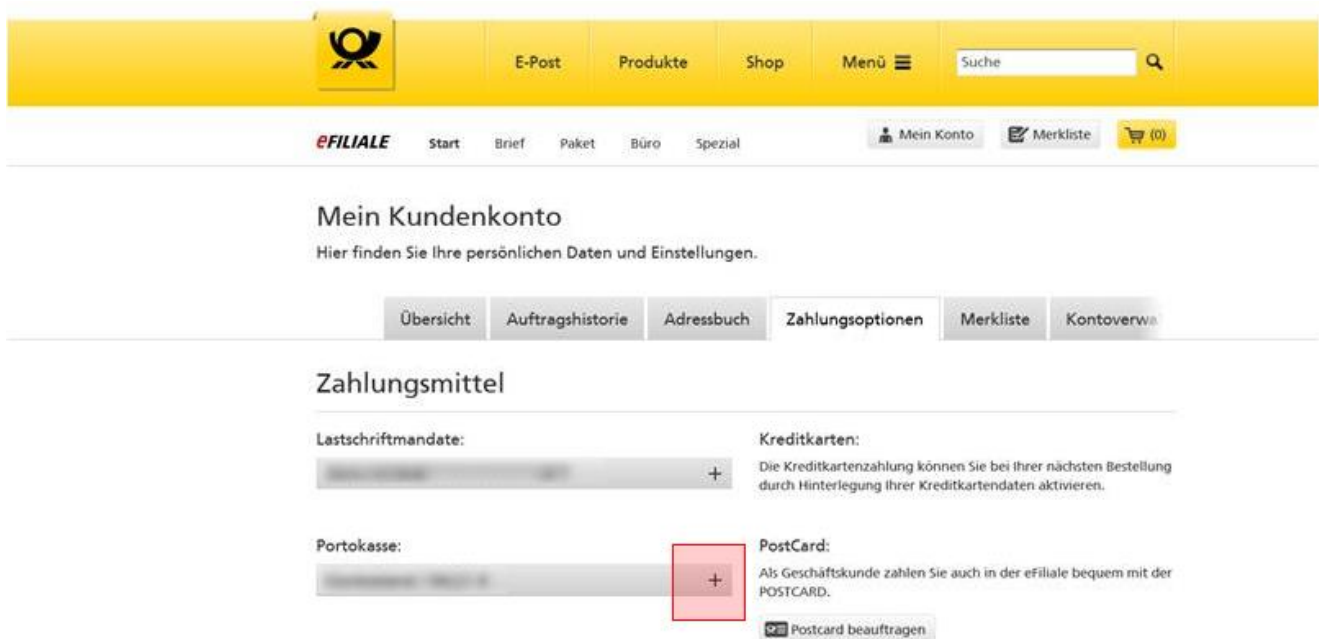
E-Post Produkte Shop Menü ≡ Suche

eFILIALE Start Brief Paket Büro Spezial

Mein Konto Merkliste (0)

Mein Kundenkonto

Hier finden Sie Ihre persönlichen Daten und Einstellungen.

Übersicht Auftragshistorie Adressbuch Zahlungsoptionen Merkliste Kontoverwa

Zahlungsmittel

Lastschriftmandate:

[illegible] +

Kreditkarten:

Die Kreditkartenzahlung können Sie bei Ihrer nächsten Bestellung durch Hinterlegung Ihrer Kreditkartendaten aktivieren.

Portokasse:

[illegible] +

PostCard:

Als Geschäftskunde zahlen Sie auch in der eFiliale bequem mit der POSTCARD.

Postcard beauftragen